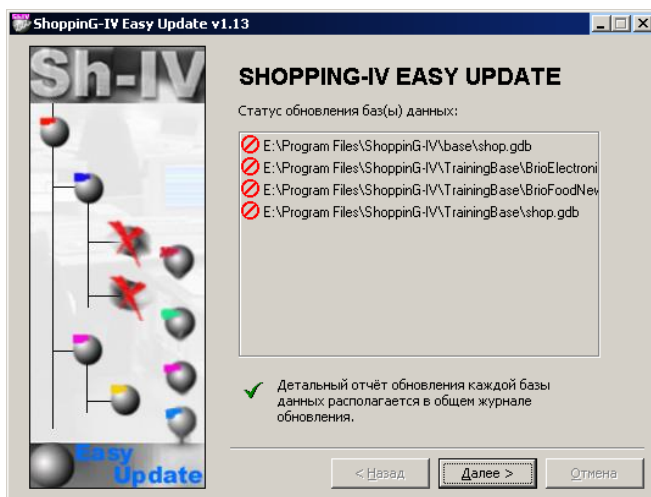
ShoppinG-IV Easy Update v1.13

Sh-IV

SHOPPING-IV EASY UPDATE

Статус обновления баз(ы) данных:

E:\Program Files\ShoppinG-IV\base\shop.gdb
E:\Program Files\ShoppinG-IV\TrainingBase\BrioElectroni
E:\Program Files\ShoppinG-IV\TrainingBase\BrioFoodNew
E:\Program Files\ShoppinG-IV\TrainingBase\shop.gdb

Детальный отчёт обновления каждой базы данных располагается в общем журнале обновления.

Easy Update

< Назад
Далее >
Отмена